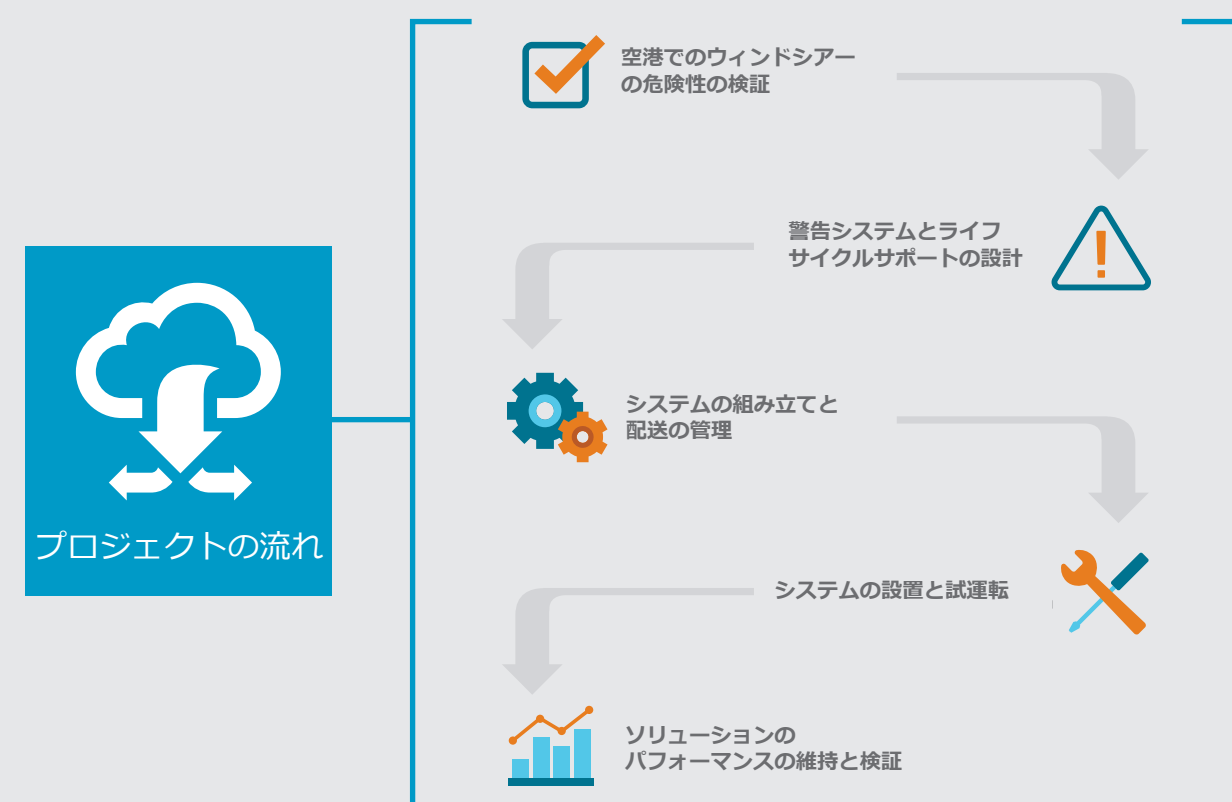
プロジェクトの流れ

空港でのウィンドシアーの危険性の検証

警告システムとライフサイクルサポートの設計

システムの組み立てと配送の管理

システムの設置と試運転

ソリューションのパフォーマンスの維持と検証